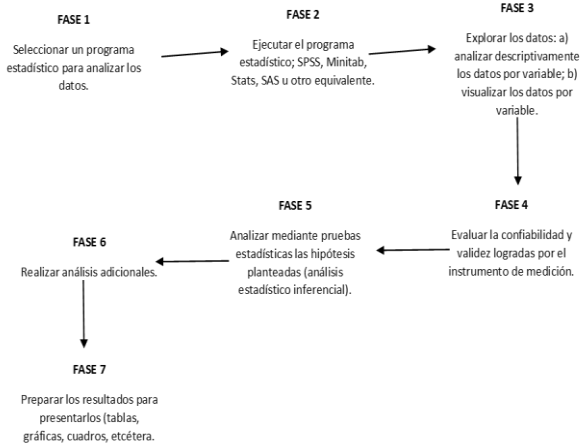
FASE 1

Seleccionar un programa estadístico para analizar los datos.

FASE 2

Ejecutar el programa estadístico; SPSS, Minitab, Stats, SAS u otro equivalente.

FASE 3

Explorar los datos: a) analizar descriptivamente los datos por variable; b) visualizar los datos por variable.

FASE 4

Evaluar la confiabilidad y validez logradas por el instrumento de medición.

FASE 5

Analizar mediante pruebas estadísticas las hipótesis planteadas (análisis estadístico inferencial).

FASE 6

Realizar análisis adicionales.

FASE 7

Preparar los resultados para presentarlos (tablas, gráficas, cuadros, etcétera.